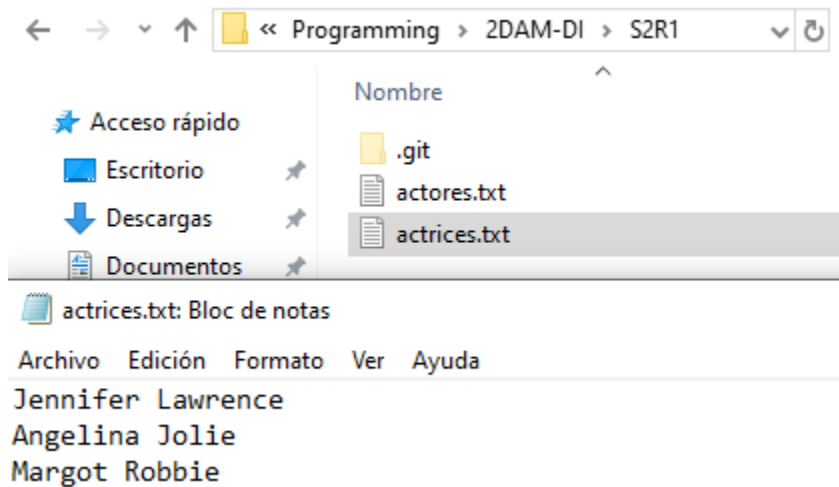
« Programming › 2DAM-DI › S2R1

Nombre

Acceso rápido
Escritorio
Descargas
Documentos

.git
actores.txt
actrices.txt

actrices.txt: Bloc de notas

Archivo Edición Formato Ver Ayuda

Jennifer Lawrence
Angelina Jolie
Margot Robbie